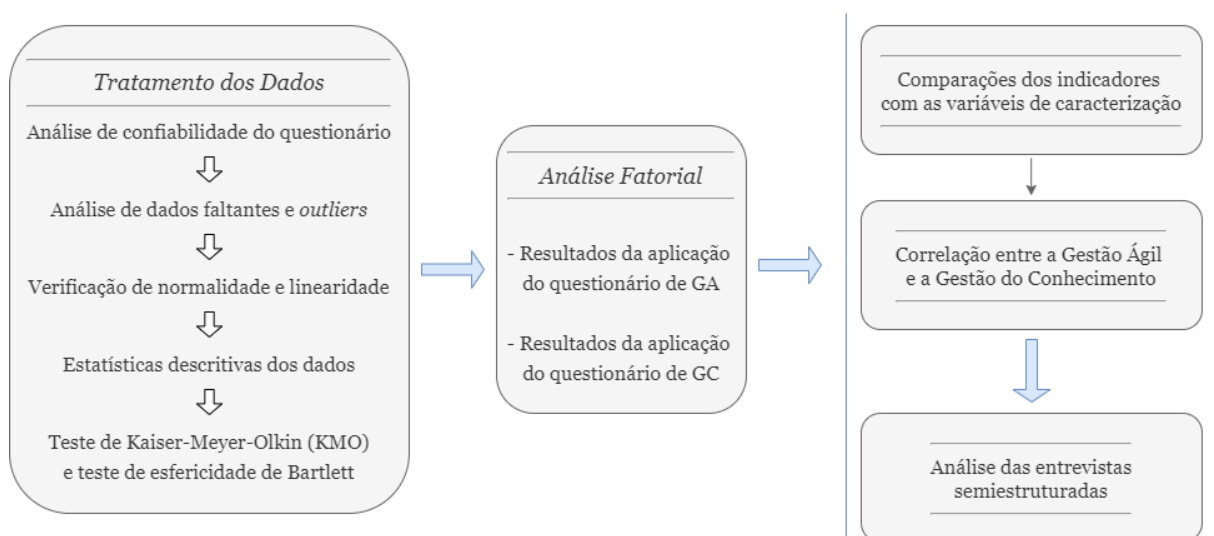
Tratamento dos Dados

Análise de confiabilidade do questionário

Análise de dados faltantes e outliers

Verificação de normalidade e linearidade

Estatísticas descritivas dos dados

Teste de Kaiser-Meyer-Olkin (KMO) e teste de esfericidade de Bartlett

Análise Fatorial

- Resultados da aplicação do questionário de GA

- Resultados da aplicação do questionário de GC

Comparações dos indicadores com as variáveis de caracterização

Correlação entre a Gestão Ágil e a Gestão do Conhecimento

Análise das entrevistas semiestruturadas